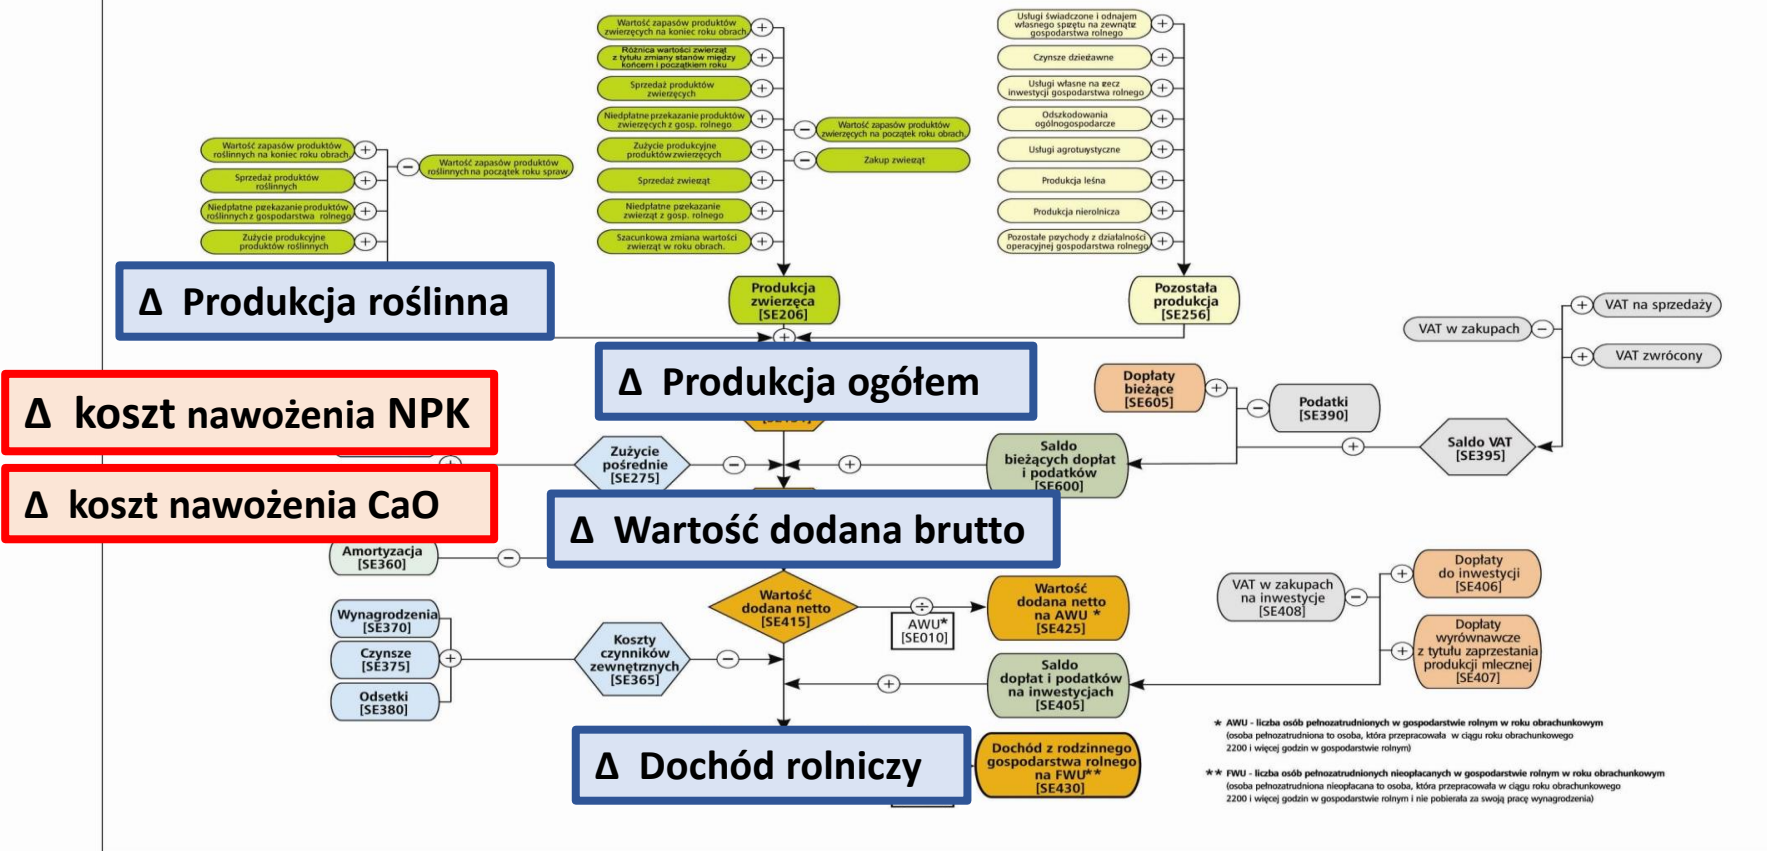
Wartość zapasów produktów zwierzęcych na koniec roku obrach

Różnica wartości zwierząt z tytułu zmiany stanów między końcem i początkiem roku

Sprzedaż produktów zwierzęcych

Niedpłatne przekazanie produktów zwierzęcych z gosp. rolnego

Zużycie produkcyjne produktów zwierzęcych

Sprzedaż zwierząt

Niedpłatne przekazanie zwierząt z gosp. rolnego

Szacunkowa zmiana wartości zwierząt w roku obrach.

Wartość zapasów produktów zwierzęcych na początek roku obrach

Zakup zwierząt

Usługi świadczone i odnajem własnego sprzętu na zewnątrz gospodarstwa rolnego

Czynsze dzierżawne

Usługi własne na rzecz inwestycji gospodarstwa rolnego

Odszkodowania ogólnogospodarcze

Usługi agroturystyczne

Produkcja leśna

Produkcja nierolnicza

Pozostałe przychody z działalności operacyjnej gospodarstwa rolnego

Wartość zapasów produktów roślinnych na koniec roku obrach

Sprzedaż produktów roślinnych

Niedpłatne przekazanie produktów roślinnych z gospodarstwa rolnego

Zużycie produkcyjne produktów roślinnych

Wartość zapasów produktów roślinnych na początek roku spraw

Δ Produkcja roślinna

Produkcja zwierzęca [SE206]

Pozostała produkcja [SE256]

VAT na sprzedaży

VAT w zakupach

VAT zwrócony

Δ Produkcja ogółem

Δ koszt nawożenia NPK

Doplaty bieżące [SE605]

Podatki [SE390]

Saldo VAT [SE395]

Zużycie pośrednie [SE275]

Saldo bieżących dopłat i podatków [SE600]

Δ koszt nawożenia CaO

Δ Wartość dodana brutto

Amortyzacja [SE360]

Doplaty do inwestycji [SE406]

VAT w zakupach na inwestycje [SE408]

Wartość dodana netto [SE415]

AWU* [SE010]

Wartość dodana netto na AWU * [SE425]

Wynagrodzenia [SE370]

Czynsze [SE375]

Odsetki [SE380]

Koszty czynników zewnętrznych [SE365]

Saldo dopłat i podatków na inwestycjach [SE405]

Doplaty wyrównawcze z tytułu zaprzestania produkcji mlecznej [SE407]

Δ Dochód rolniczy

Dochód z rodzinnego gospodarstwa rolnego na FWU** [SE430]

* AWU - liczba osób pełnozatrudnionych w gospodarstwie rolnym w roku obrachunkowym (osoba pełnozatrudniona to osoba, która przepracowała w gospodarstwie rolnym w ciągu roku obrachunkowego 2200 i więcej godzin w gospodarstwie rolnym)

** FWU - liczba osób pełnozatrudnionych nieopłacanych w gospodarstwie rolnym w roku obrachunkowym (osoba pełnozatrudniona nieopłacana to osoba, która przepracowała w ciągu roku obrachunkowego 2200 i więcej godzin w gospodarstwie rolnym i nie pobierała za swoją pracę wynagrodzenia)